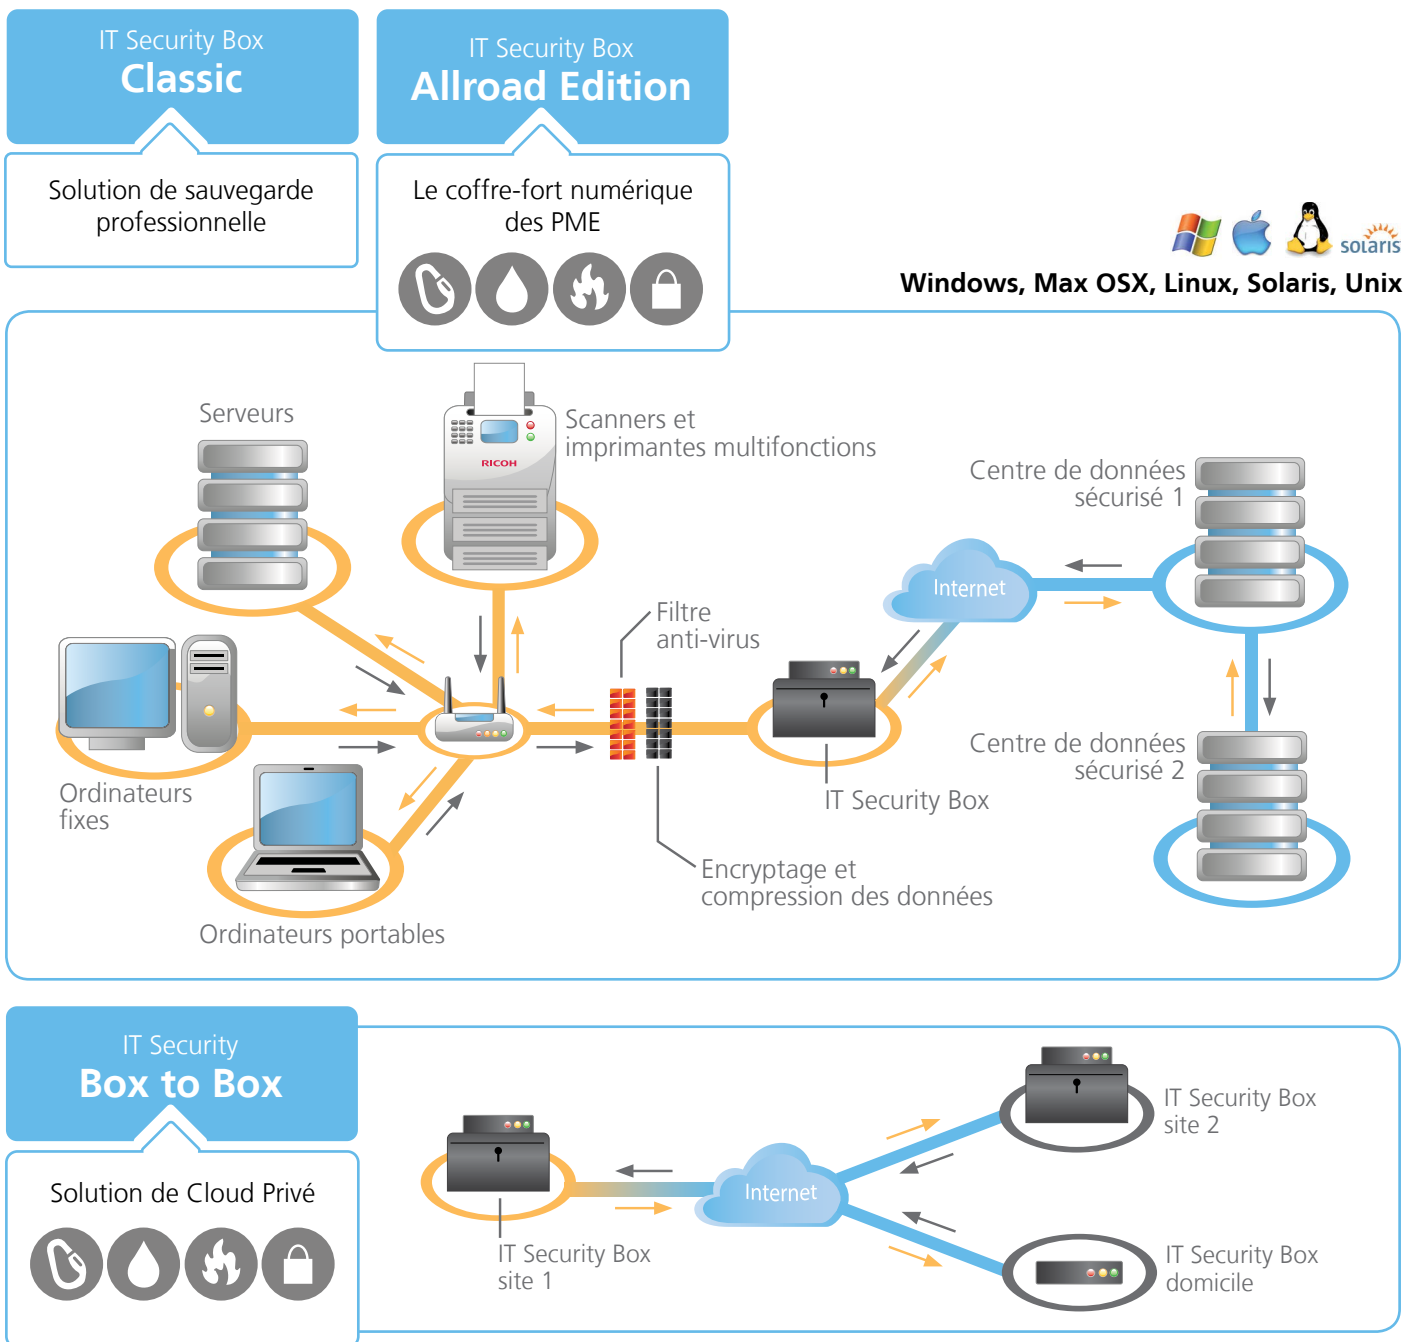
IT Security Box
Classic

Solution de sauvegarde professionnelle

IT Security Box
Allroad Edition

Le coffre-fort numérique des PME

solaris

Windows, Max OSX, Linux, Solaris, Unix

Serveurs

RICOH

Scanners et imprimantes multifonctions

Centre de données sécurisé 1

Internet

Filtre anti-virus

Ordinateurs fixes

IT Security Box

Centre de données sécurisé 2

Encryptage et compression des données

Ordinateurs portables

IT Security
Box to Box

Solution de Cloud Privé

IT Security Box site 2

Internet

IT Security Box site 1

IT Security Box domicile